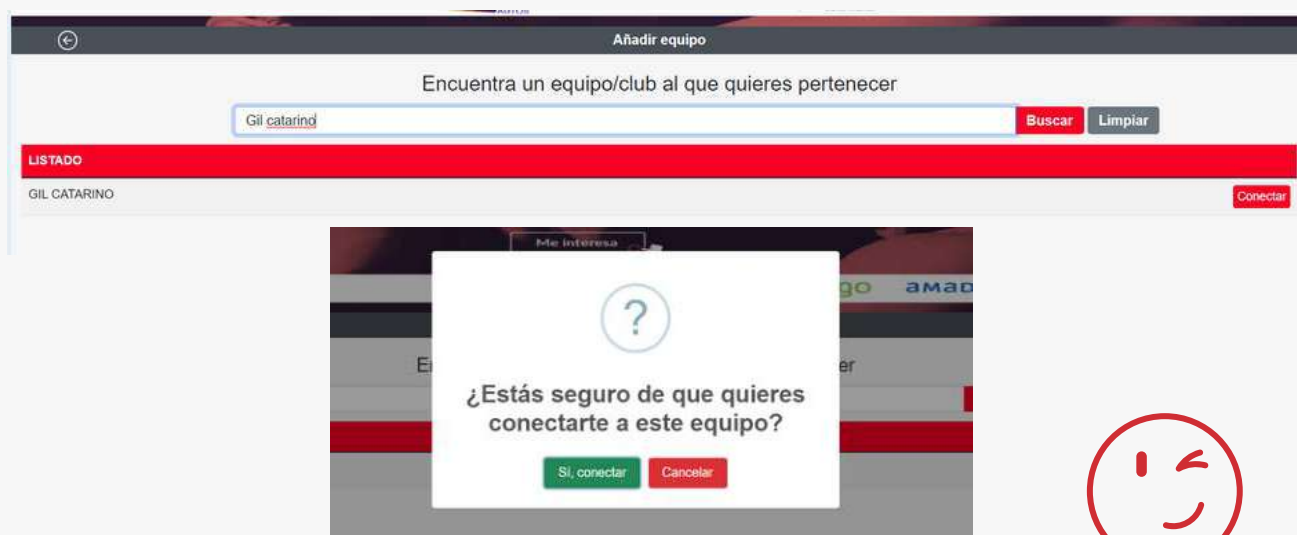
Añadir equipo

Encuentra un equipo/club al que quieres pertenecer

Gil catarino

Buscar Limpiar

LISTADO

GIL CATARINO

Conectar

Me interesa

go amad

E

er

?

¿Estás seguro de que quieres conectarte a este equipo?

Sí, conectar Cancelar